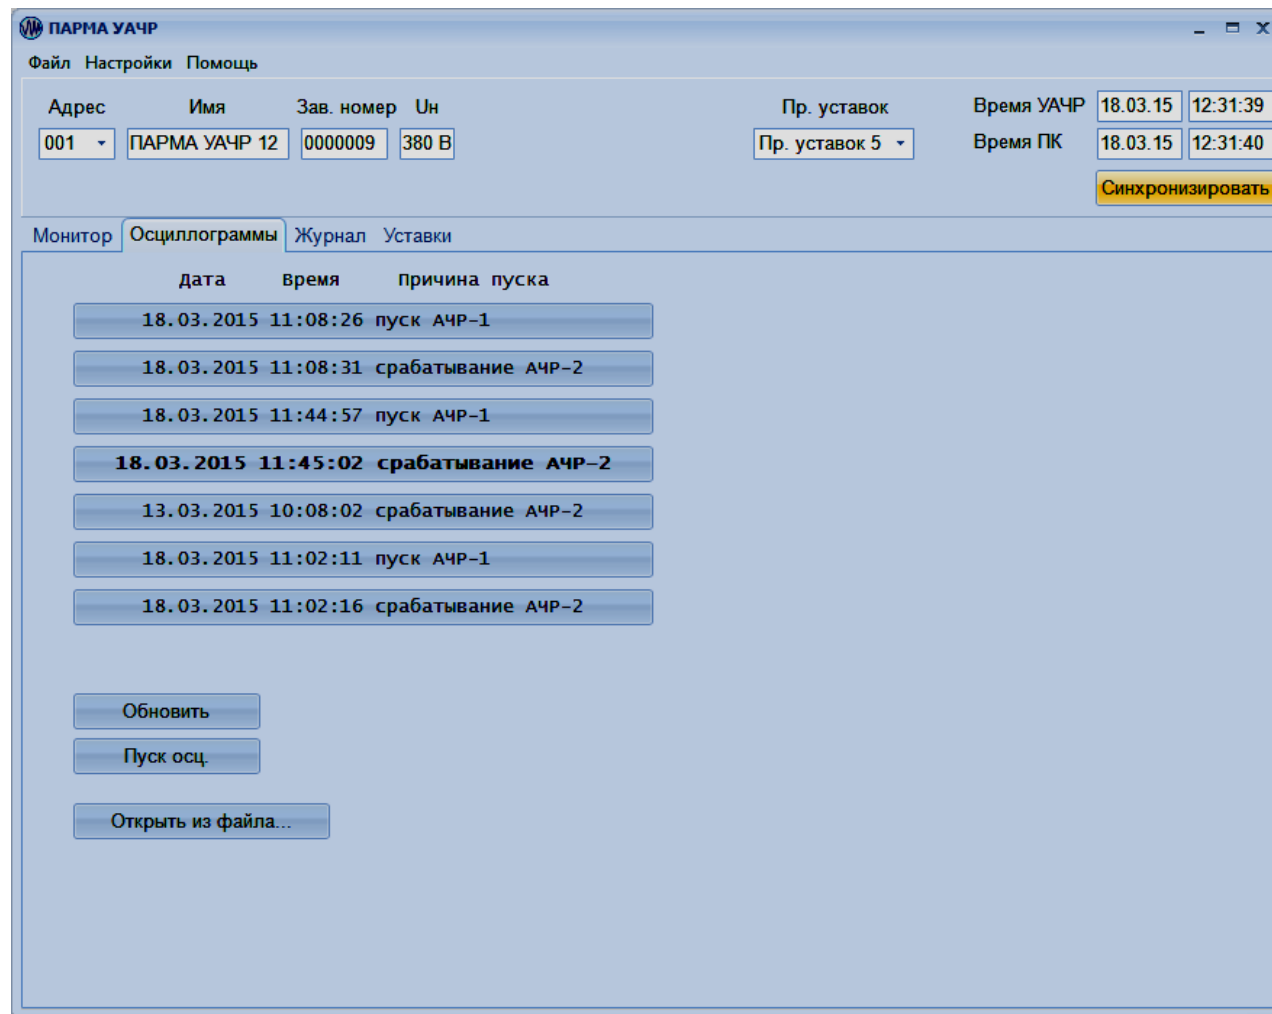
ПАРМА УАЧР

Файл Настройки Помощь

Адрес Имя Зав. номер Uн
001 ПАРМА УАЧР 12 0000009 380 В

Пр. уставок
Пр. уставок 5

Время УАЧР 18.03.15 12:31:39
Время ПК 18.03.15 12:31:40

Синхронизировать

Монитор Осциллограммы Журнал Уставки

Дата Время Причина пуска

18.03.2015 11:08:26 пуск АЧР-1
18.03.2015 11:08:31 срабатывание АЧР-2
18.03.2015 11:44:57 пуск АЧР-1
18.03.2015 11:45:02 срабатывание АЧР-2
13.03.2015 10:08:02 срабатывание АЧР-2
18.03.2015 11:02:11 пуск АЧР-1
18.03.2015 11:02:16 срабатывание АЧР-2

Обновить
Пуск осц.
Открыть из файла...